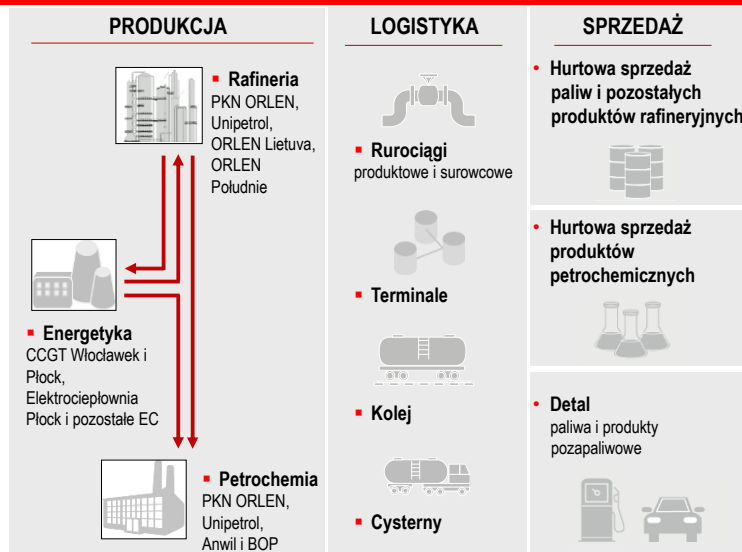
PRODUKCJA

Rafineria
PKN ORLEN, Unipetrol, ORLEN Lietuva, ORLEN Południe

Energetyka
CCGT Włocławek i Płock, Elektrociepłownia Płock i pozostałe EC

Petrochemia
PKN ORLEN, Unipetrol, Anwil i BOP

LOGISTYKA

Rurociągi
produktowe i surowcowe

Terminale

Kolej

Cysterny

SPRZEDAŻ

Hurtowa sprzedaż paliw i pozostałych produktów rafineryjnych

Hurtowa sprzedaż produktów petrochemicznych

Detal
paliwa i produkty pozapaliwowe